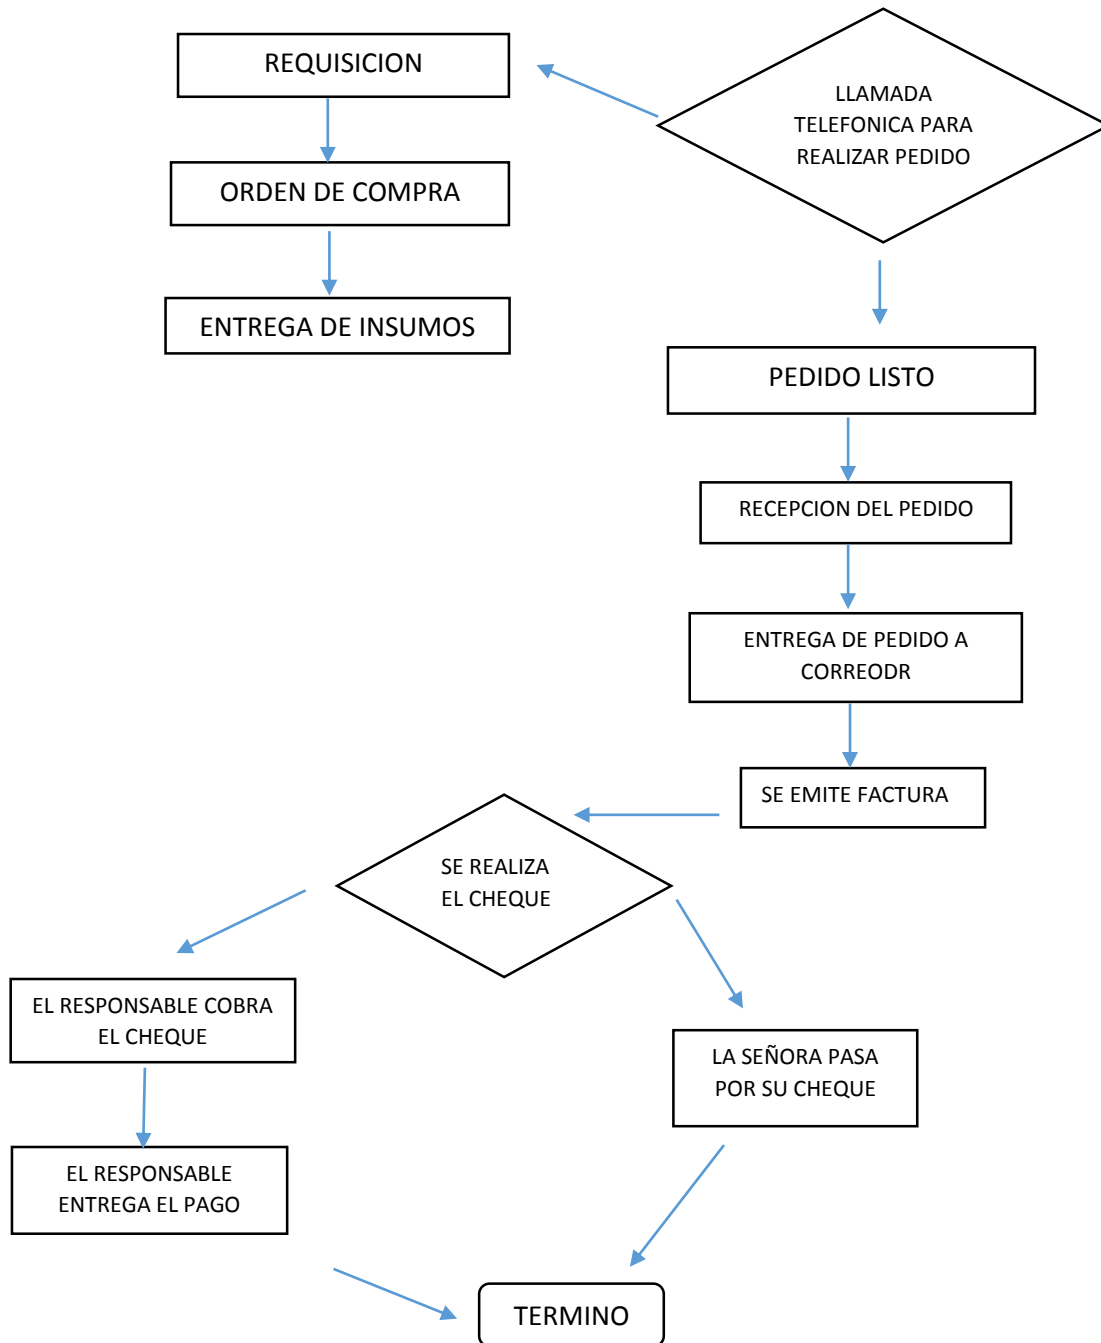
LLAMADA TELEFONICA PARA REALIZAR PEDIDO

REQUISICION

ORDEN DE COMPRA

ENTREGA DE INSUMOS

PEDIDO LISTO

RECEPCION DEL PEDIDO

ENTREGA DE PEDIDO A CORREODR

SE EMITE FACTURA

SE REALIZA EL CHEQUE

EL RESPONSABLE COBRA EL CHEQUE

EL RESPONSABLE ENTREGA EL PAGO

LA SEÑORA PASA POR SU CHEQUE

TERMINO